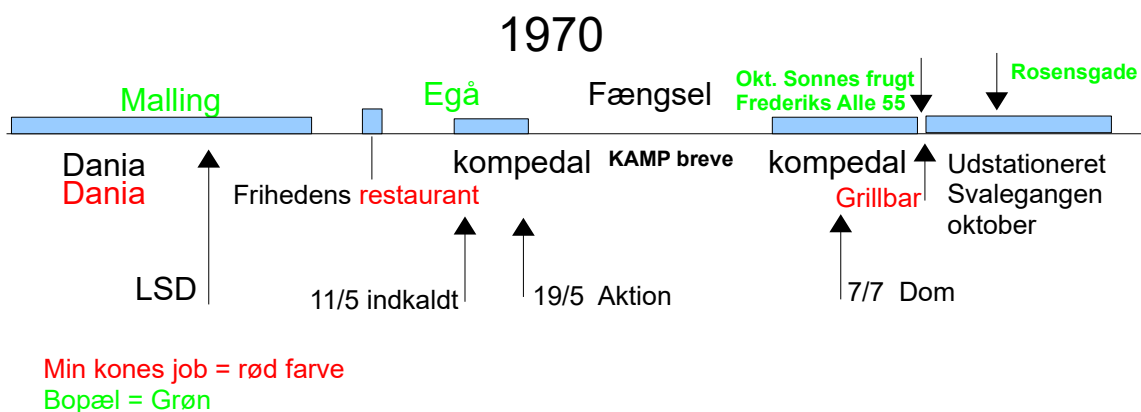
1970

Malling

Egå

Fængsel

Okt. Sonnes frugt
Frederiks Alle 55

Rosensgade

Dania
Dania

Frihedens restaurant

kompedal

KAMP breve

kompedal
Grillbar

Udstationeret
Svalegangen
oktober

LSD

11/5 indkaldt

19/5 Aktion

7/7 Dom

Min kones job = rød farve
Bopæl = Grøn